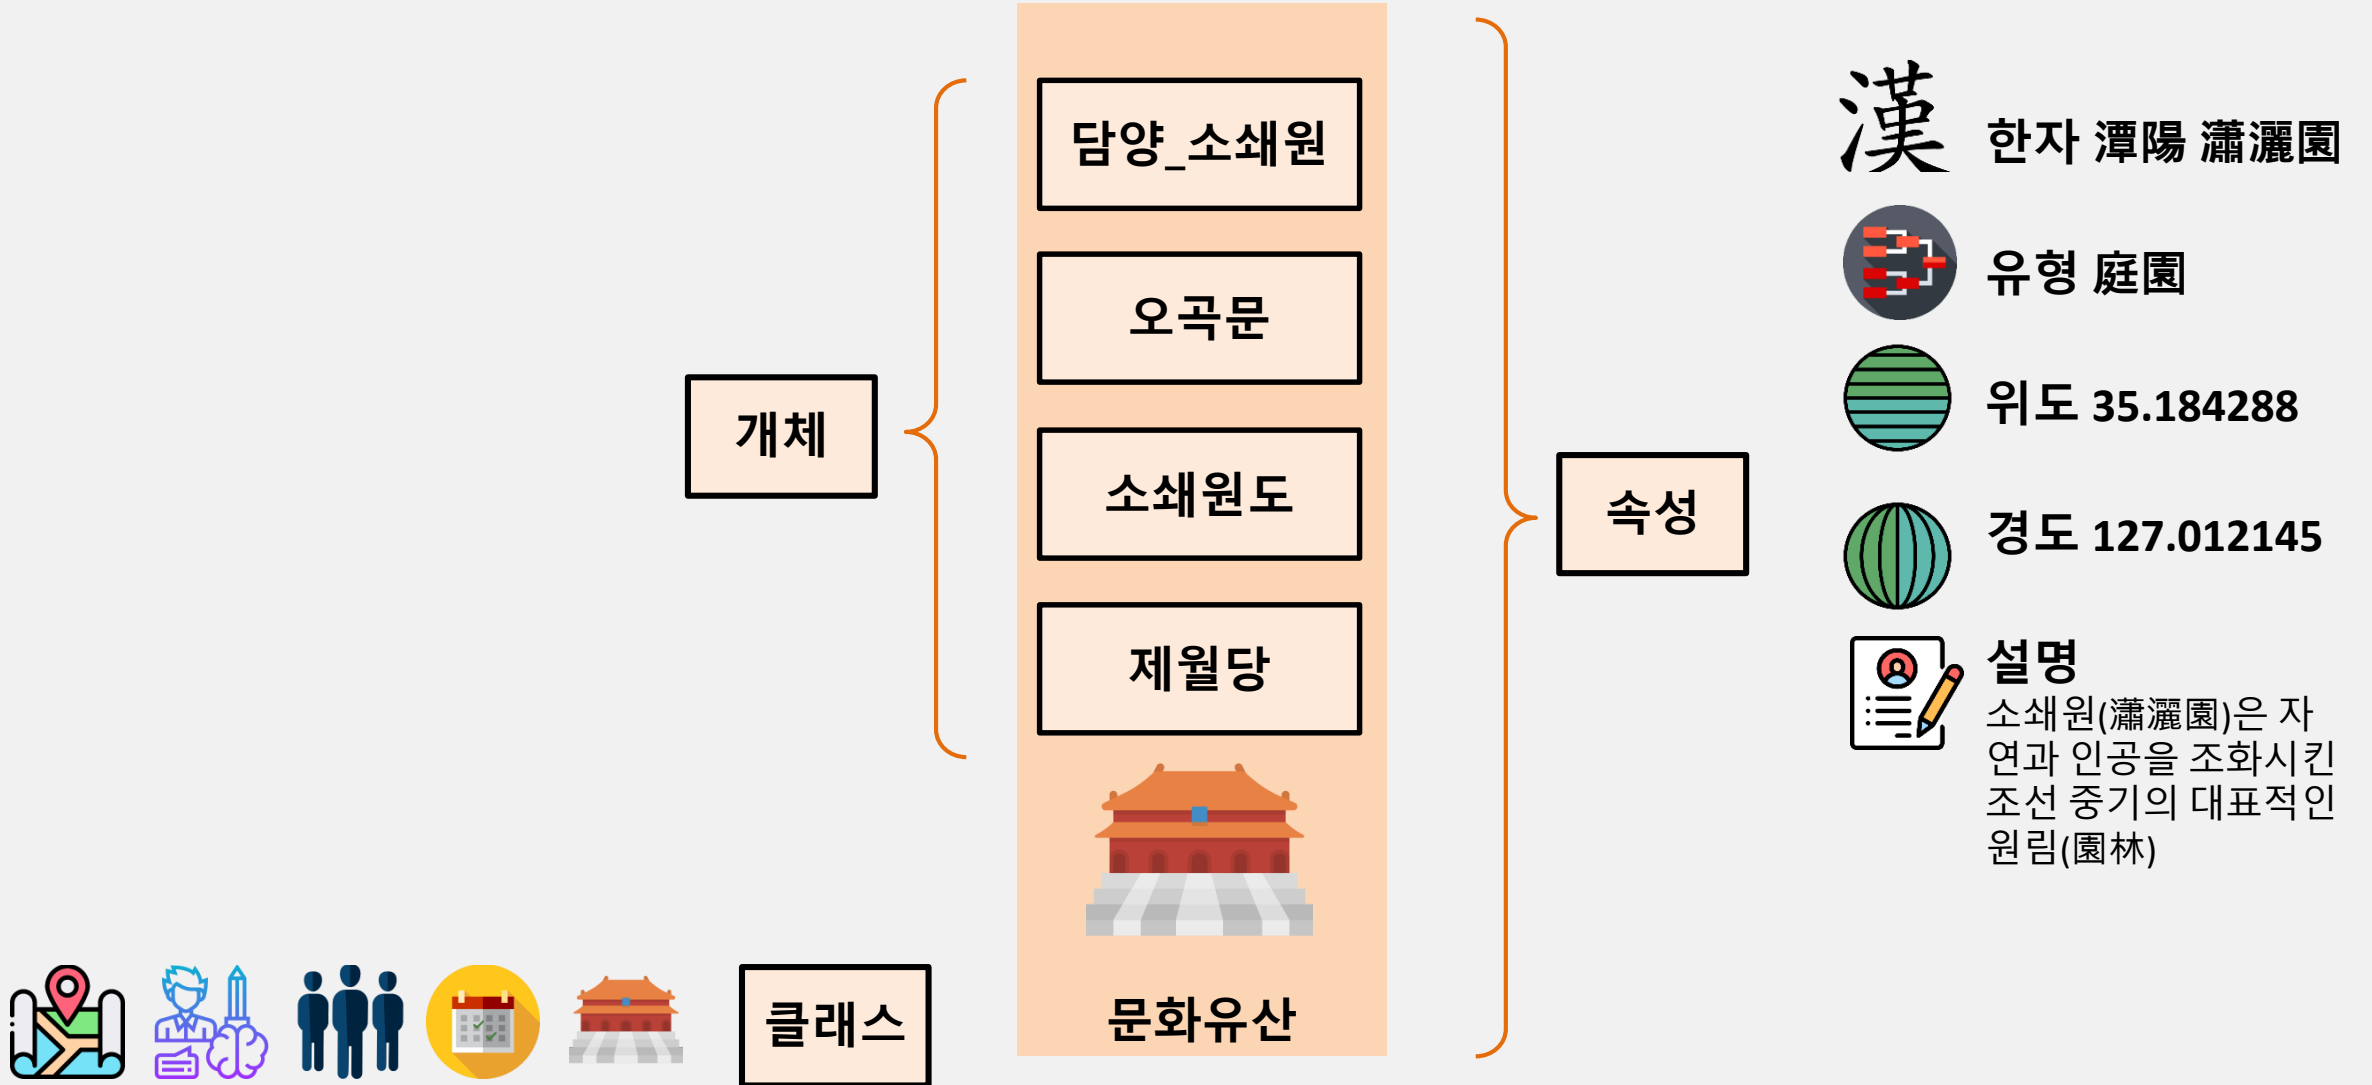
개체

담양_소쇄원

오곡문

소쇄원도

제월당

문화유산

속성

漢 한자 潭陽 瀟灑園

유형 庭園

위도 35.184288

경도 127.012145

설명
소쇄원(瀟灑園)은 자연과 인공을 조화시킨 조선 중기의 대표적인 원림(園林)

클래스